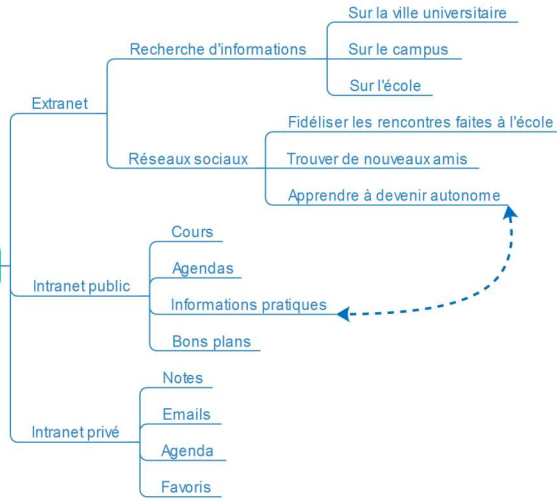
Extranet

Recherche d'informations

Sur la ville universitaire

Sur le campus

Sur l'école

Réseaux sociaux

Fidéliser les rencontres faites à l'école

Trouver de nouveaux amis

Apprendre à devenir autonome

Intranet public

Cours

Agendas

Informations pratiques

Bons plans

Intranet privé

Notes

Emails

Agenda

Favoris